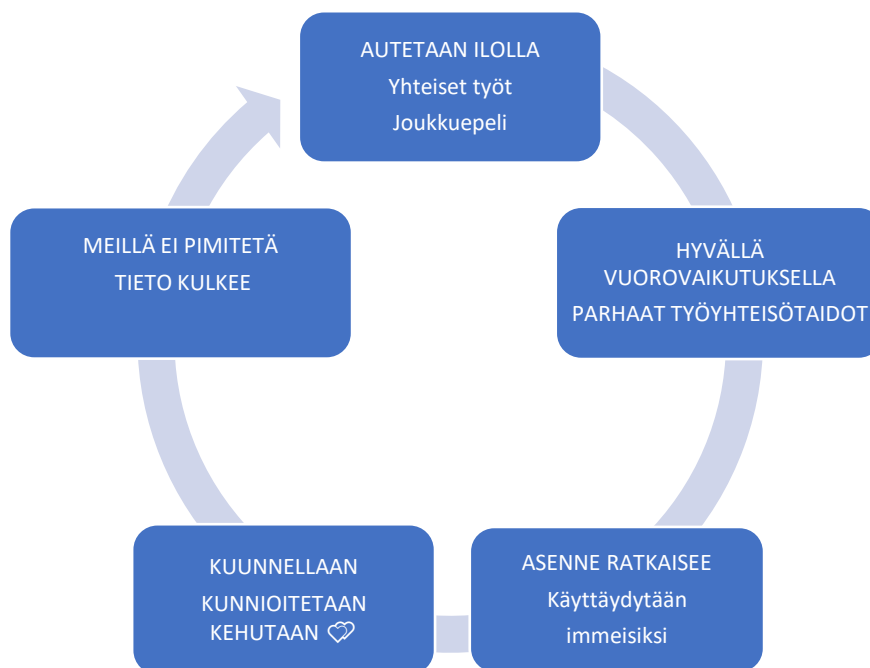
AUTETAAN ILOLLA
Yhteiset työt
Joukkuepeli

HYVÄLLÄ VUOROVAIKUTUKSELLA
PARHAAT TYÖYHTEISÖTAIDOT

ASENNE RATKAISEE
Käyttäydytään
immeisiksi

KUUNNELLAAN
KUNNIOITETAAN
KEHUTAAN

MEILLÄ EI PIMITETÄ
TIETO KULKEE